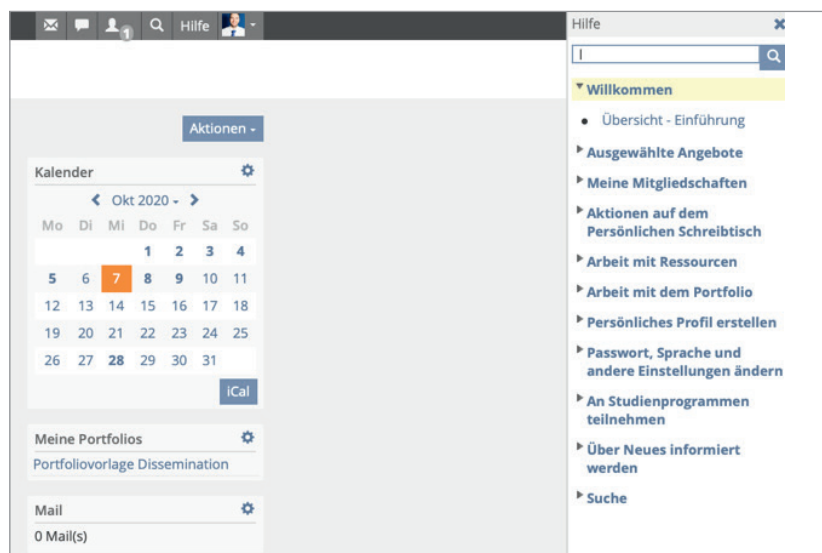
1 Hilfe

Aktionen

Kalender

Okt 2020

| Mo | Di | Mi | Do | Fr | Sa | So |
|---|---|---|---|---|---|---|
| | | | 1 | 2 | 3 | 4 |
| 5 | 6 | 7 | 8 | 9 | 10 | 11 |
| 12 | 13 | 14 | 15 | 16 | 17 | 18 |
| 19 | 20 | 21 | 22 | 23 | 24 | 25 |
| 26 | 27 | 28 | 29 | 30 | 31 | |

iCal

Meine Portfolios

Portfoliovorlage Dissemination

Mail

0 Mail(s)

Hilfe

Willkommen

Übersicht - Einführung

Ausgewählte Angebote

Meine Mitgliedschaften

Aktionen auf dem Persönlichen Schreibtisch

Arbeit mit Ressourcen

Arbeit mit dem Portfolio

Persönliches Profil erstellen

Passwort, Sprache und andere Einstellungen ändern

An Studienprogrammen teilnehmen

Über Neues informiert werden

Suche